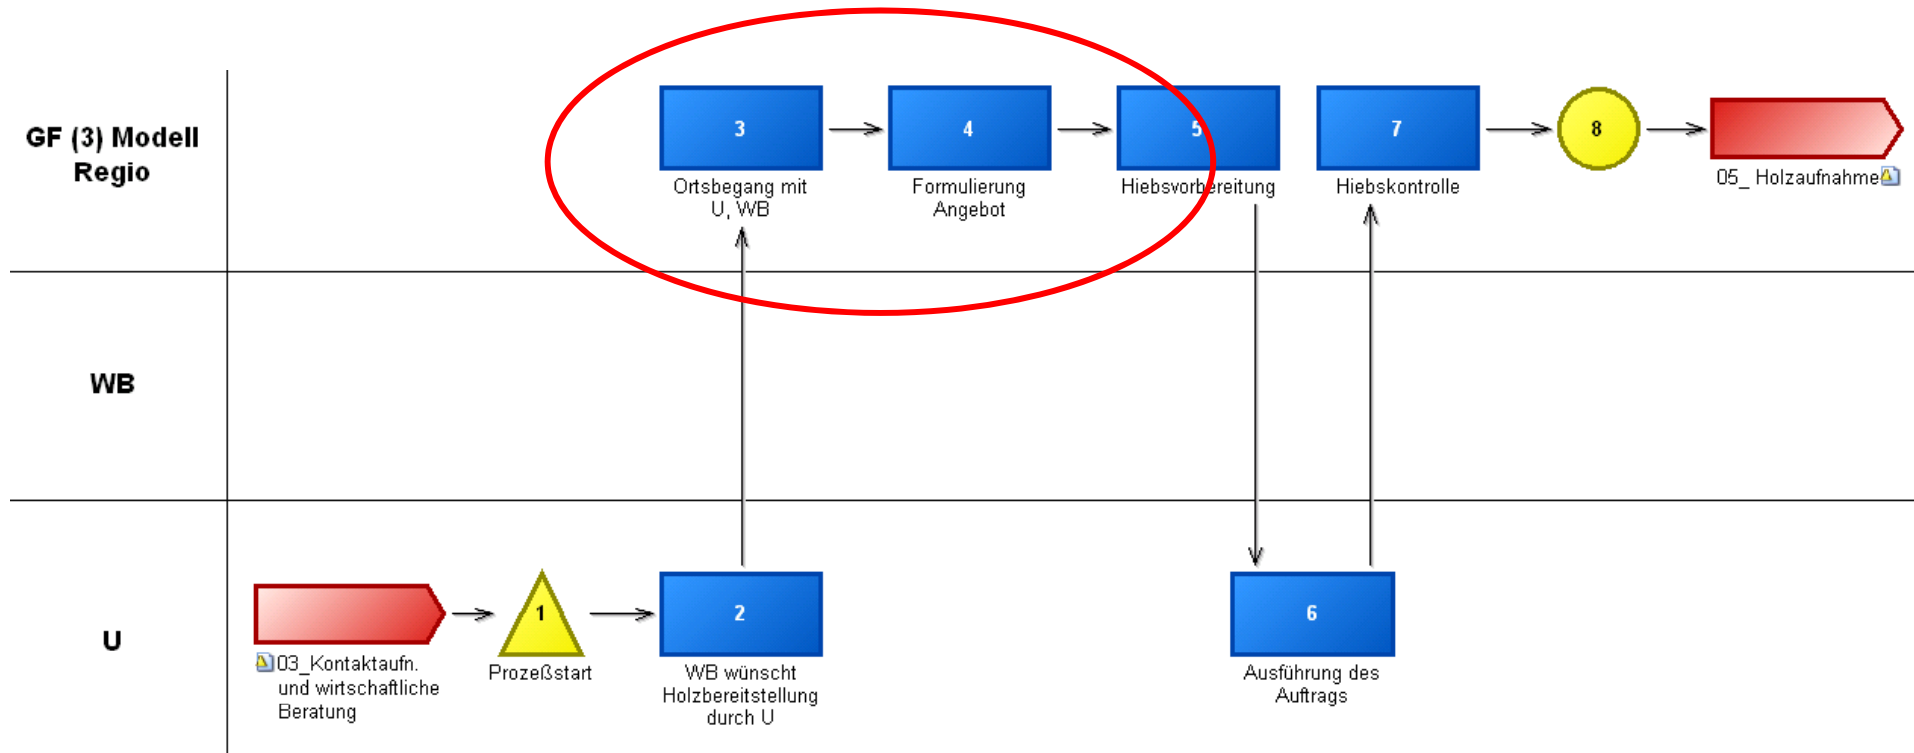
GF (3) Modell Regio

3
Ortsbegang mit U, WB

4
Formulierung Angebot

5
Hiebsvorbereitung

7
Hiebskontrolle

8

05_ Holzaufnahme

WB

U

03_Kontaktaufn. und wirtschaftliche Beratung

1
Prozeßstart

2
WB wünscht Holzbereitstellung durch U

6
Ausführung des Auftrags